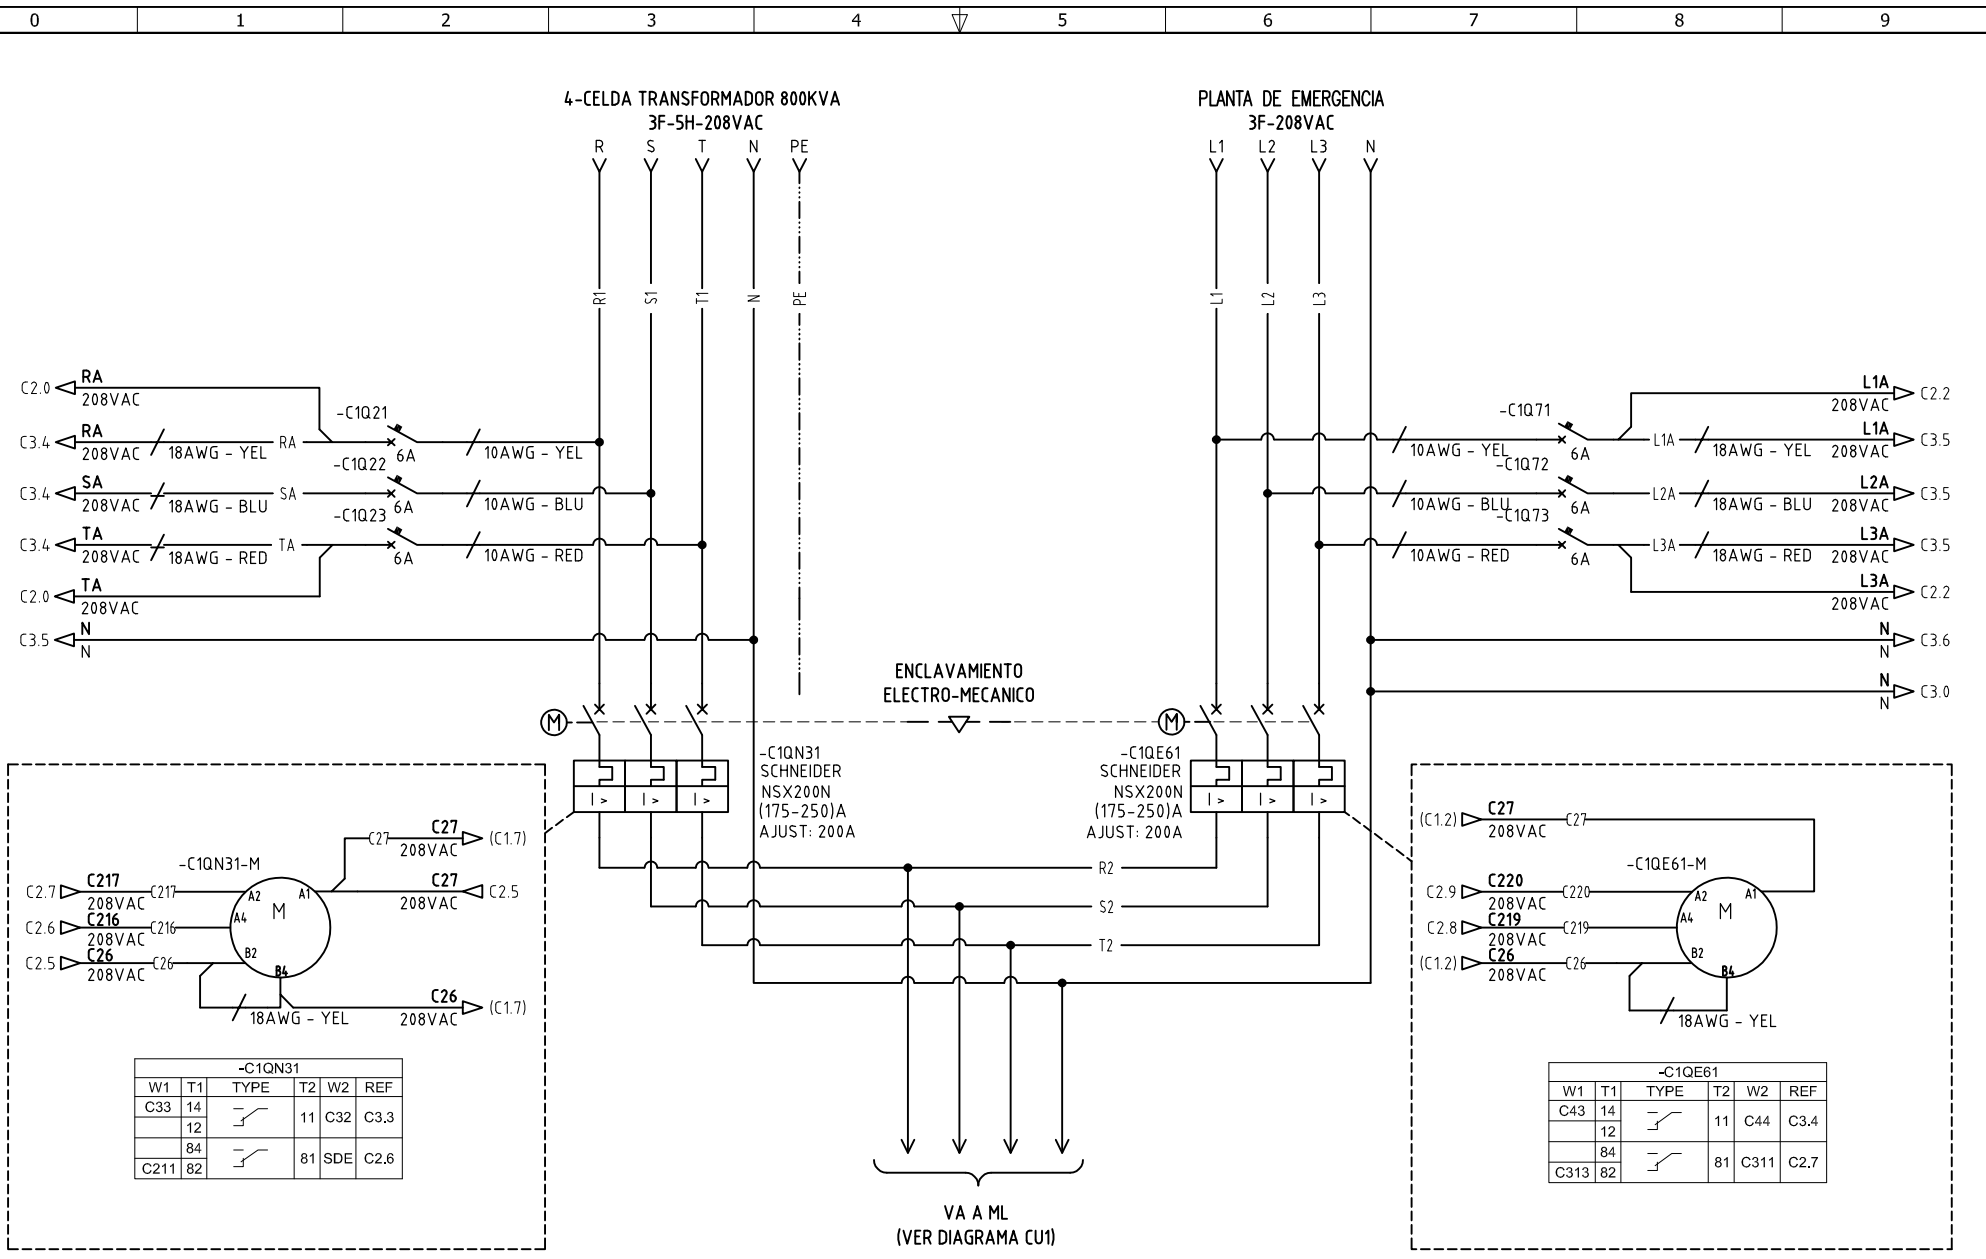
| 0 | 1 | 2 | 3 | 4 | 5 | 6 | 7 | 8 | 9 |
|---|---|---|---|---|---|---|---|---|---|

4-CELDA TRANSFORMADOR 800KVA
3F-5H-208VAC
R S T N PE

PLANTA DE EMERGENCIA
3F-208VAC
L1 L2 L3 N

R1 S1 T1 N PE

L1 L2 L3

C2.0 RA 208VAC
C3.4 RA 208VAC 18AWG - YEL RA
-C1Q21 6A 10AWG - YEL
C3.4 SA 208VAC 18AWG - BLU SA
-C1Q22 6A 10AWG - BLU
C3.4 TA 208VAC 18AWG - RED TA
-C1Q23 6A 10AWG - RED
C2.0 TA 208VAC
C3.5 N N

L1A 208VAC C2.2
-C1Q71 10AWG - YEL 6A L1A 18AWG - YEL L1A 208VAC C3.5
-C1Q72 10AWG - BLU 6A L2A 18AWG - BLU L2A 208VAC C3.5
-C1Q73 10AWG - RED 6A L3A 18AWG - RED L3A 208VAC C3.5
L3A 208VAC C2.2
N N C3.6
N N C3.0

ENCLAVAMIENTO
ELECTRO-MECANICO

M

M

-C1QN31
SCHNEIDER
NSX200N
(175-250)A
AJUST: 200A

-C1QE61
SCHNEIDER
NSX200N
(175-250)A
AJUST: 200A

I > I > I >

I > I > I >

R2
S2
T2

C27 C27 208VAC (C1.7)
-C1QN31-M
C2.7 C217 208VAC C217
C2.6 C216 208VAC C216
C2.5 C26 208VAC C26
A2 A4 B2 B4 A1 M
C27 208VAC C2.5
18AWG - YEL
C26 208VAC (C1.7)

| -C1QN31 | | | | | |
|---|---|---|---|---|---|
| W1 | T1 | TYPE | T2 | W2 | REF |
| C33 | 14<br>12 | | 11 | C32 | C3.3 |
| C211 | 84<br>82 | | 81 | SDE | C2.6 |

(C1.2) C27 208VAC C27
-C1QE61-M
C2.9 C220 208VAC C220
C2.8 C219 208VAC C219
(C1.2) C26 208VAC C26
A2 A4 B2 B4 A1 M
18AWG - YEL

| -C1QE61 | | | | | |
|---|---|---|---|---|---|
| W1 | T1 | TYPE | T2 | W2 | REF |
| C43 | 14<br>12 | | 11 | C44 | C3.4 |
| C313 | 84<br>82 | | 81 | C311 | C2.7 |

VA A ML
(VER DIAGRAMA CU1)